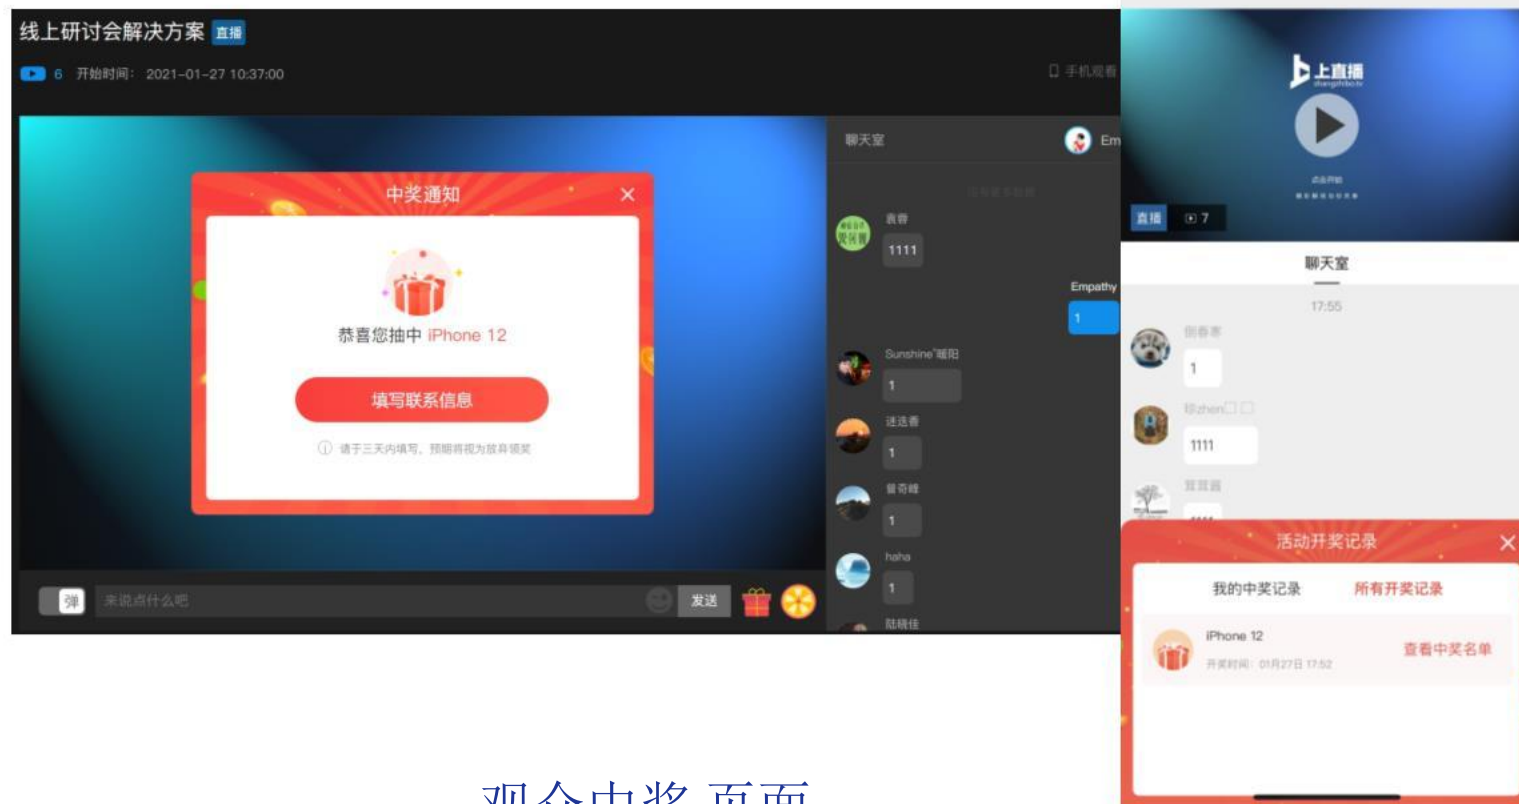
线上研讨会解决方案 直播

6 开始时间：2021-01-27 10:37:00

手机观看

中奖通知

恭喜您抽中 iPhone 12

填写联系信息

请于三天内填写，预期将视为放弃领奖

弹 来说点什么吧 发送

聊天室

袁蓉
1111

Empathy
1

Sunshine°暖阳
1

迷迭香
1

曾奇峰
1

haha
1

陆晓佳

上直播

直播 7

聊天室

17:55

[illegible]
1

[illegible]
1111

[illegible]

活动开奖记录

我的中奖记录 所有开奖记录

iPhone 12
开奖时间：01月27日 17:52
查看中奖名单

观众中奖 页面